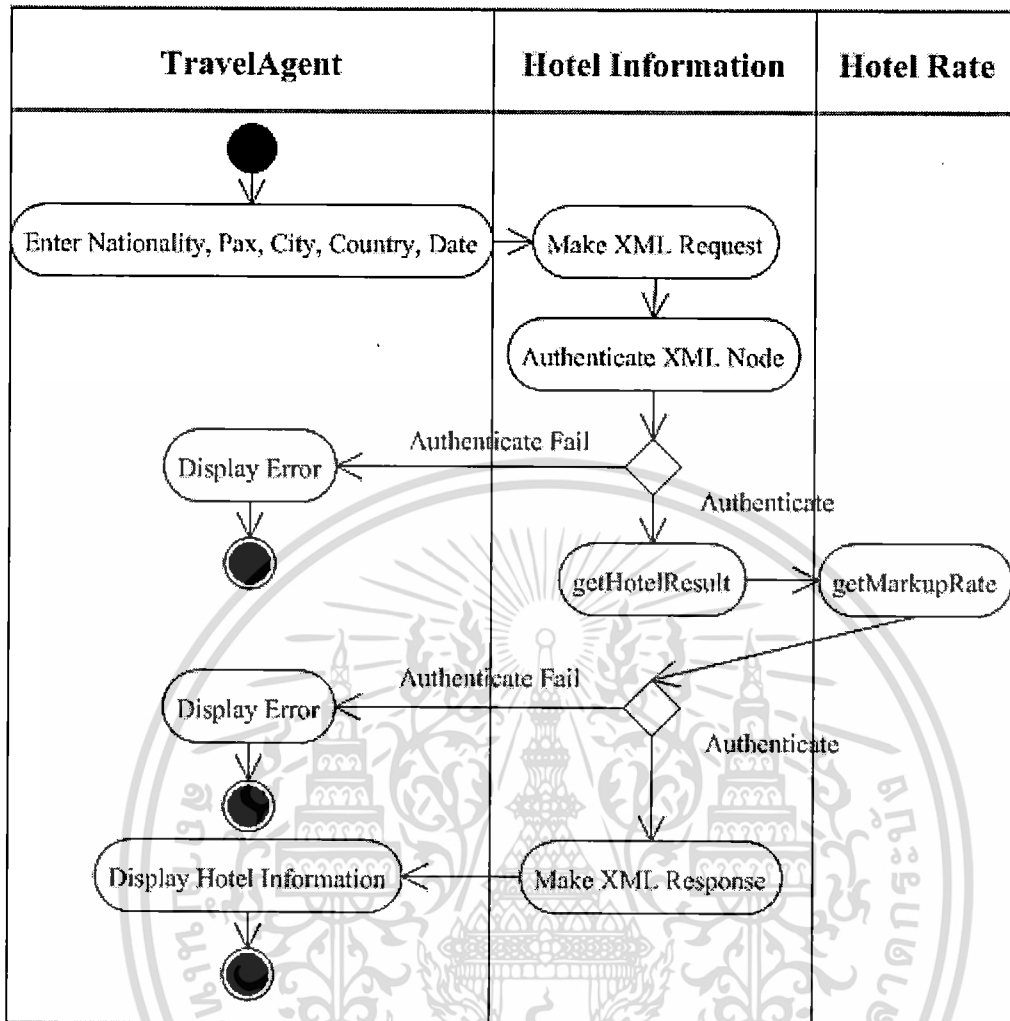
TravelAgent

Hotel Information

Hotel Rate

Enter Nationality, Pax, City, Country, Date

Make XML Request

Authenticate XML Node

Authenticate Fail

Display Error

Authenticate

getHotelResult

getMarkupRate

Authenticate Fail

Display Error

Authenticate

Display Hotel Information

Make XML Response